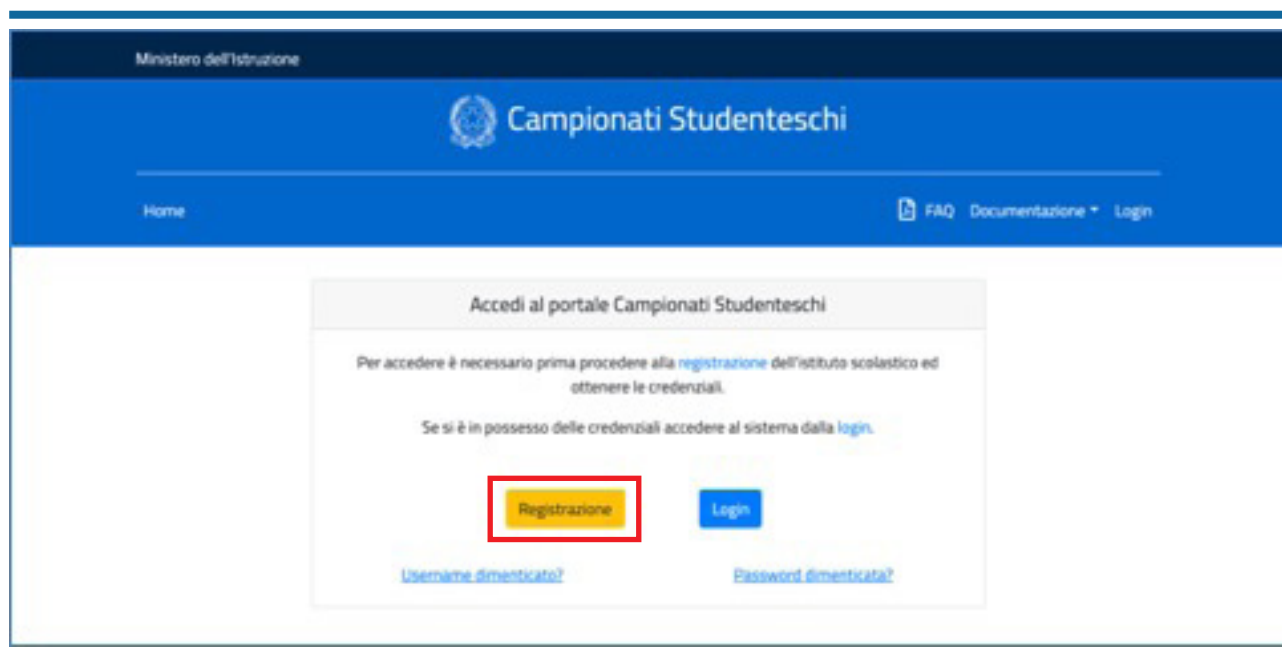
Ministero dell'Istruzione

Campionati Studenteschi

Home

FAQ Documentazione Login

Accedi al portale Campionati Studenteschi

Per accedere è necessario prima procedere alla registrazione dell'istituto scolastico ed ottenere le credenziali.

Se si è in possesso delle credenziali accedere al sistema dalla login.

Registrazione

Login

Username dimenticato?

Password dimenticata?